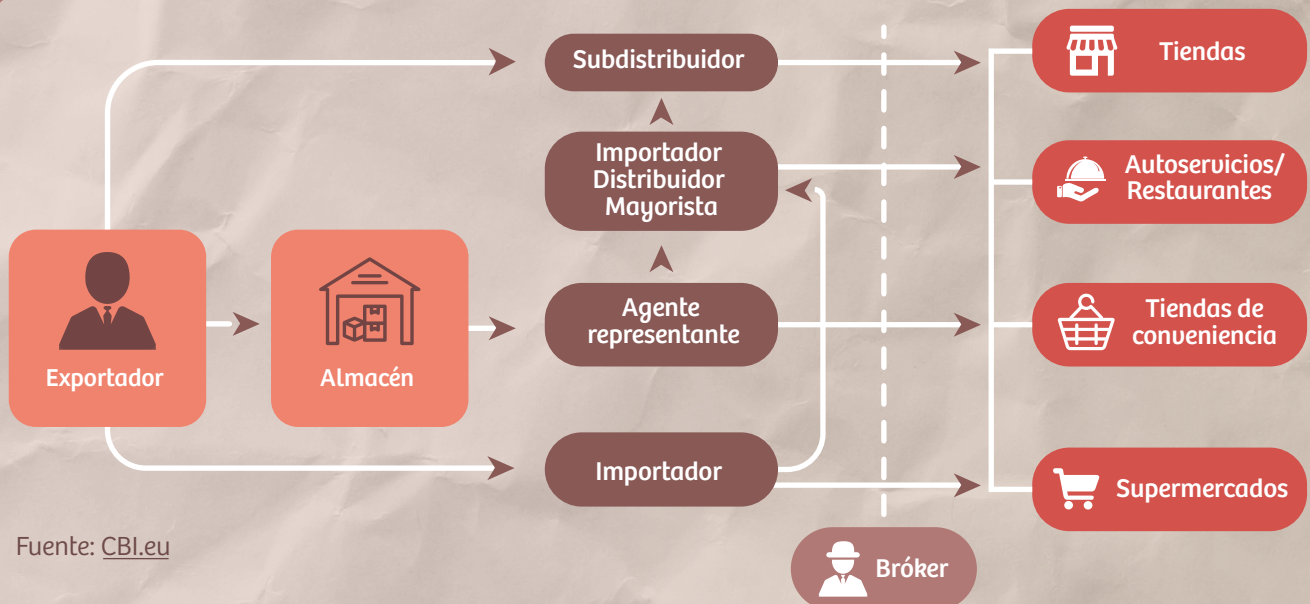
Subdistribuidor

Importador
Distribuidor
Mayorista

Agente
representante

Importador

Exportador

Almacén

Tiendas

Autoservicios/
Restaurantes

Tiendas de
conveniencia

Supermercados

Bróker

Fuente: CBI.eu